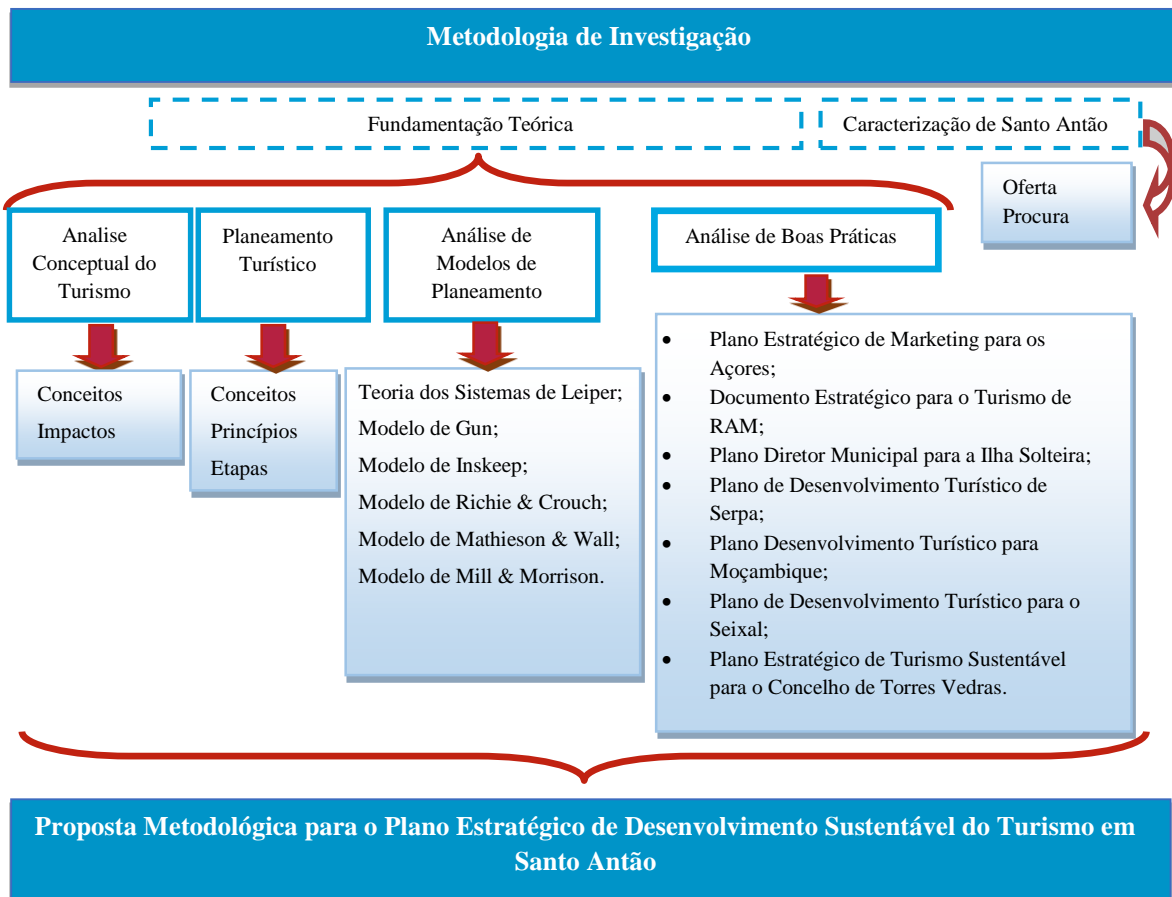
Metodologia de Investigação

Fundamentação Teórica

Caracterização de Santo Antão

Oferta
Procura

Analise Conceptual do Turismo

Planeamento Turístico

Análise de Modelos de Planeamento

Análise de Boas Práticas

Conceitos
Impactos

Conceitos
Princípios
Etapas

Teoria dos Sistemas de Leiper;
Modelo de Gun;
Modelo de Inskeep;
Modelo de Richie & Crouch;
Modelo de Mathieson & Wall;
Modelo de Mill & Morrison.

- Plano Estratégico de Marketing para os Açores;
- Documento Estratégico para o Turismo de RAM;
- Plano Diretor Municipal para a Ilha Solteira;
- Plano de Desenvolvimento Turístico de Serpa;
- Plano Desenvolvimento Turístico para Moçambique;
- Plano de Desenvolvimento Turístico para o Seixal;
- Plano Estratégico de Turismo Sustentável para o Concelho de Torres Vedras.

Proposta Metodológica para o Plano Estratégico de Desenvolvimento Sustentável do Turismo em Santo Antão